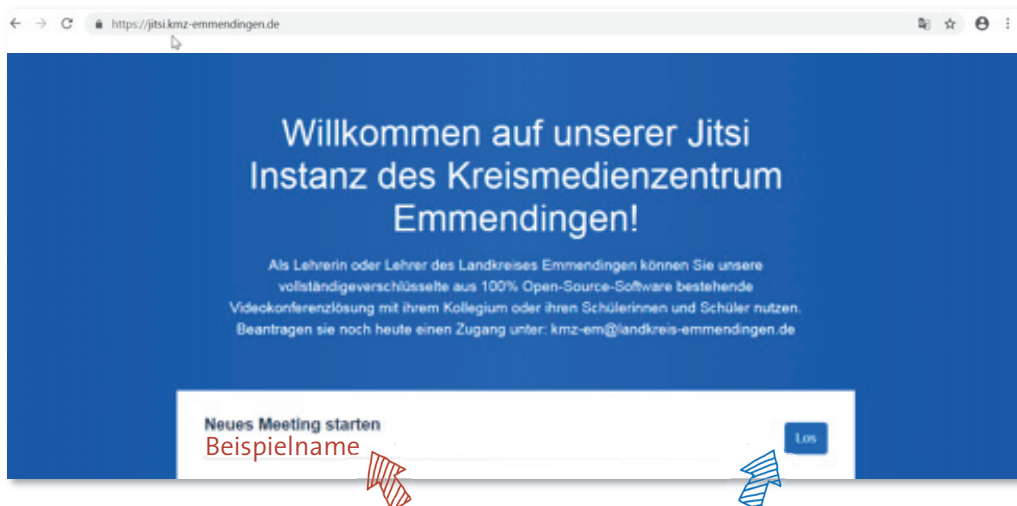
https://jitsi.kmz-emmendingen.de

Willkommen auf unserer Jitsi Instanz des Kreismedienzentrum Emmendingen!

Als Lehrerin oder Lehrer des Landkreises Emmendingen können Sie unsere vollständigeverschlüsselte aus 100% Open-Source-Software bestehende Videokonferenzlösung mit ihrem Kollegium oder ihren Schülerinnen und Schüler nutzen. Beantragen sie noch heute einen Zugang unter: kmz-em@landkreis-emmendingen.de

Neues Meeting starten

Beispielname

Los